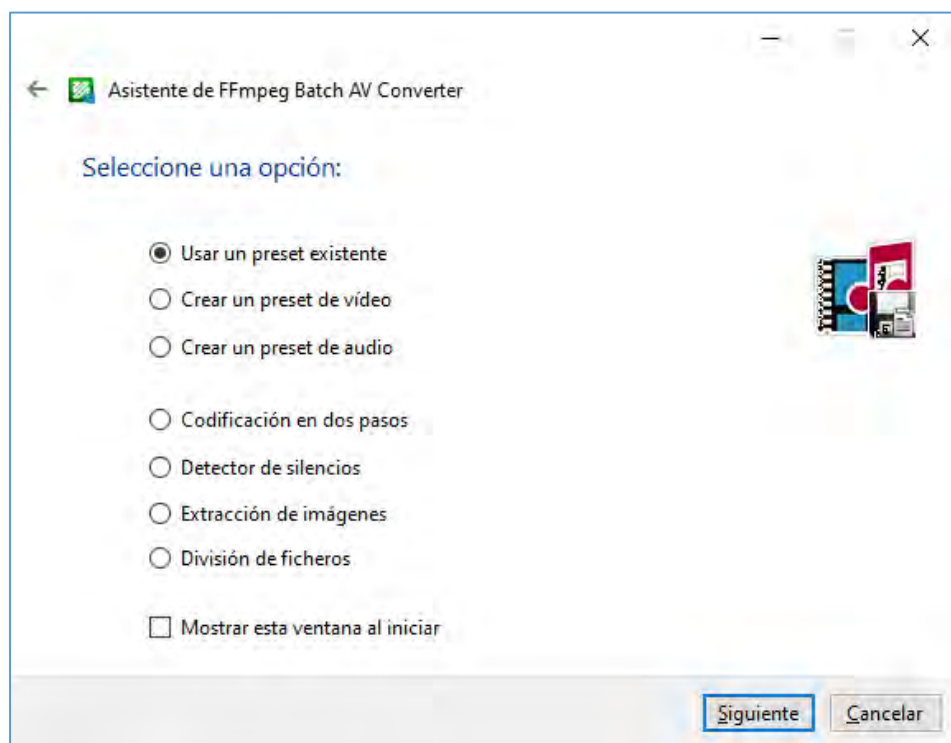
Asistente de FFmpeg Batch AV Converter

Seleccione una opción:

Usar un preset existente
Crear un preset de vídeo
Crear un preset de audio

Codificación en dos pasos
Detector de silencios
Extracción de imágenes
División de ficheros

Mostrar esta ventana al iniciar

Siguiente
Cancelar